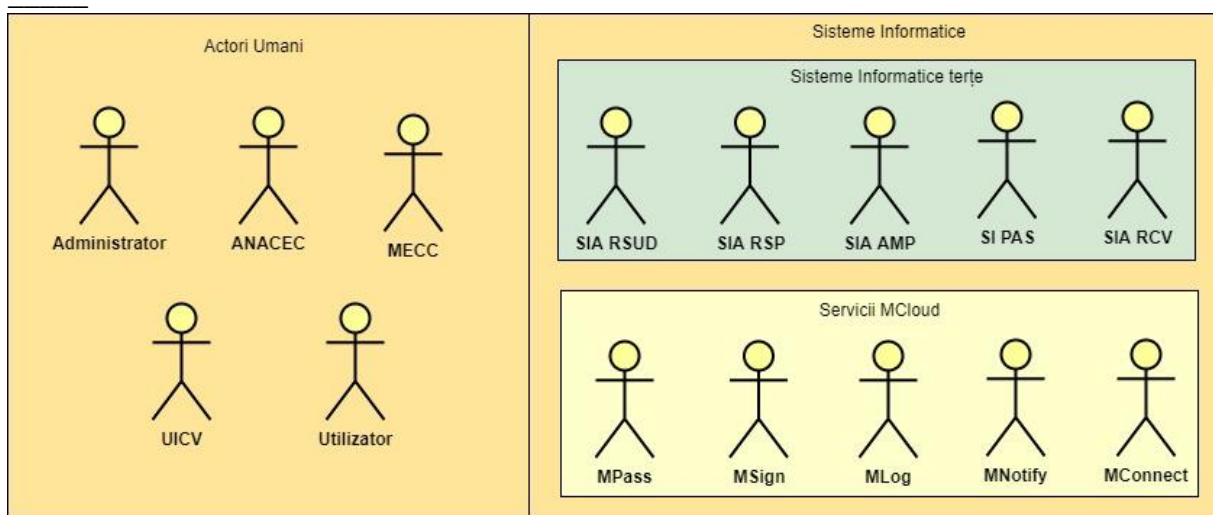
Actori Umani

Administrator

ANACEC

MECC

UICV

Utilizator

Sisteme Informatice

Sisteme Informatice terțe

SIA RSUD

SIA RSP

SIA AMP

SI PAS

SIA RCV

Servicii MCloud

MPass

MSign

MLog

MNotify

MConnect